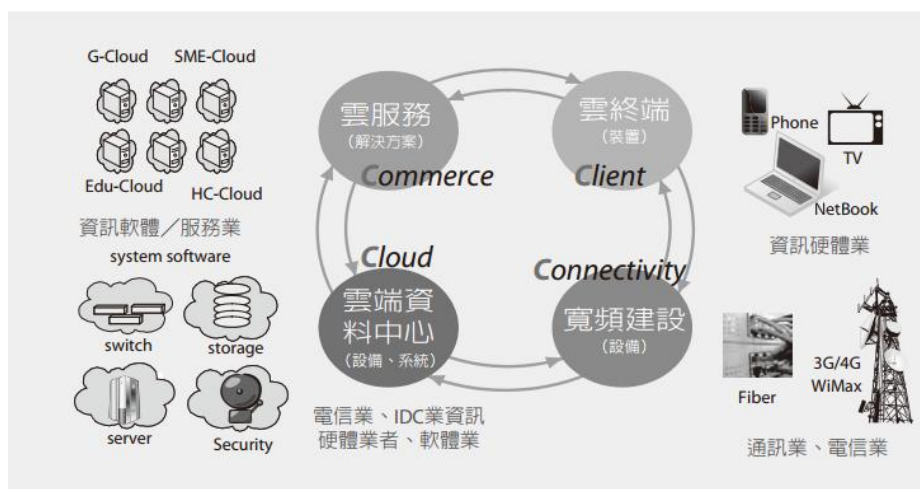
G-Cloud SME-Cloud

Edu-Cloud HC-Cloud

資訊軟體/服務業

system software

switch storage

server Security

雲服務
(解決方案)

Commerce

雲終端
(裝置)

Client

Cloud

雲端資料中心
(設備、系統)

Connectivity

寬頻建設
(設備)

電信業、IDC業資訊
硬體業者、軟體業

Phone

TV

NetBook

資訊硬體業

Fiber

3G/4G
WiMax

通訊業、電信業